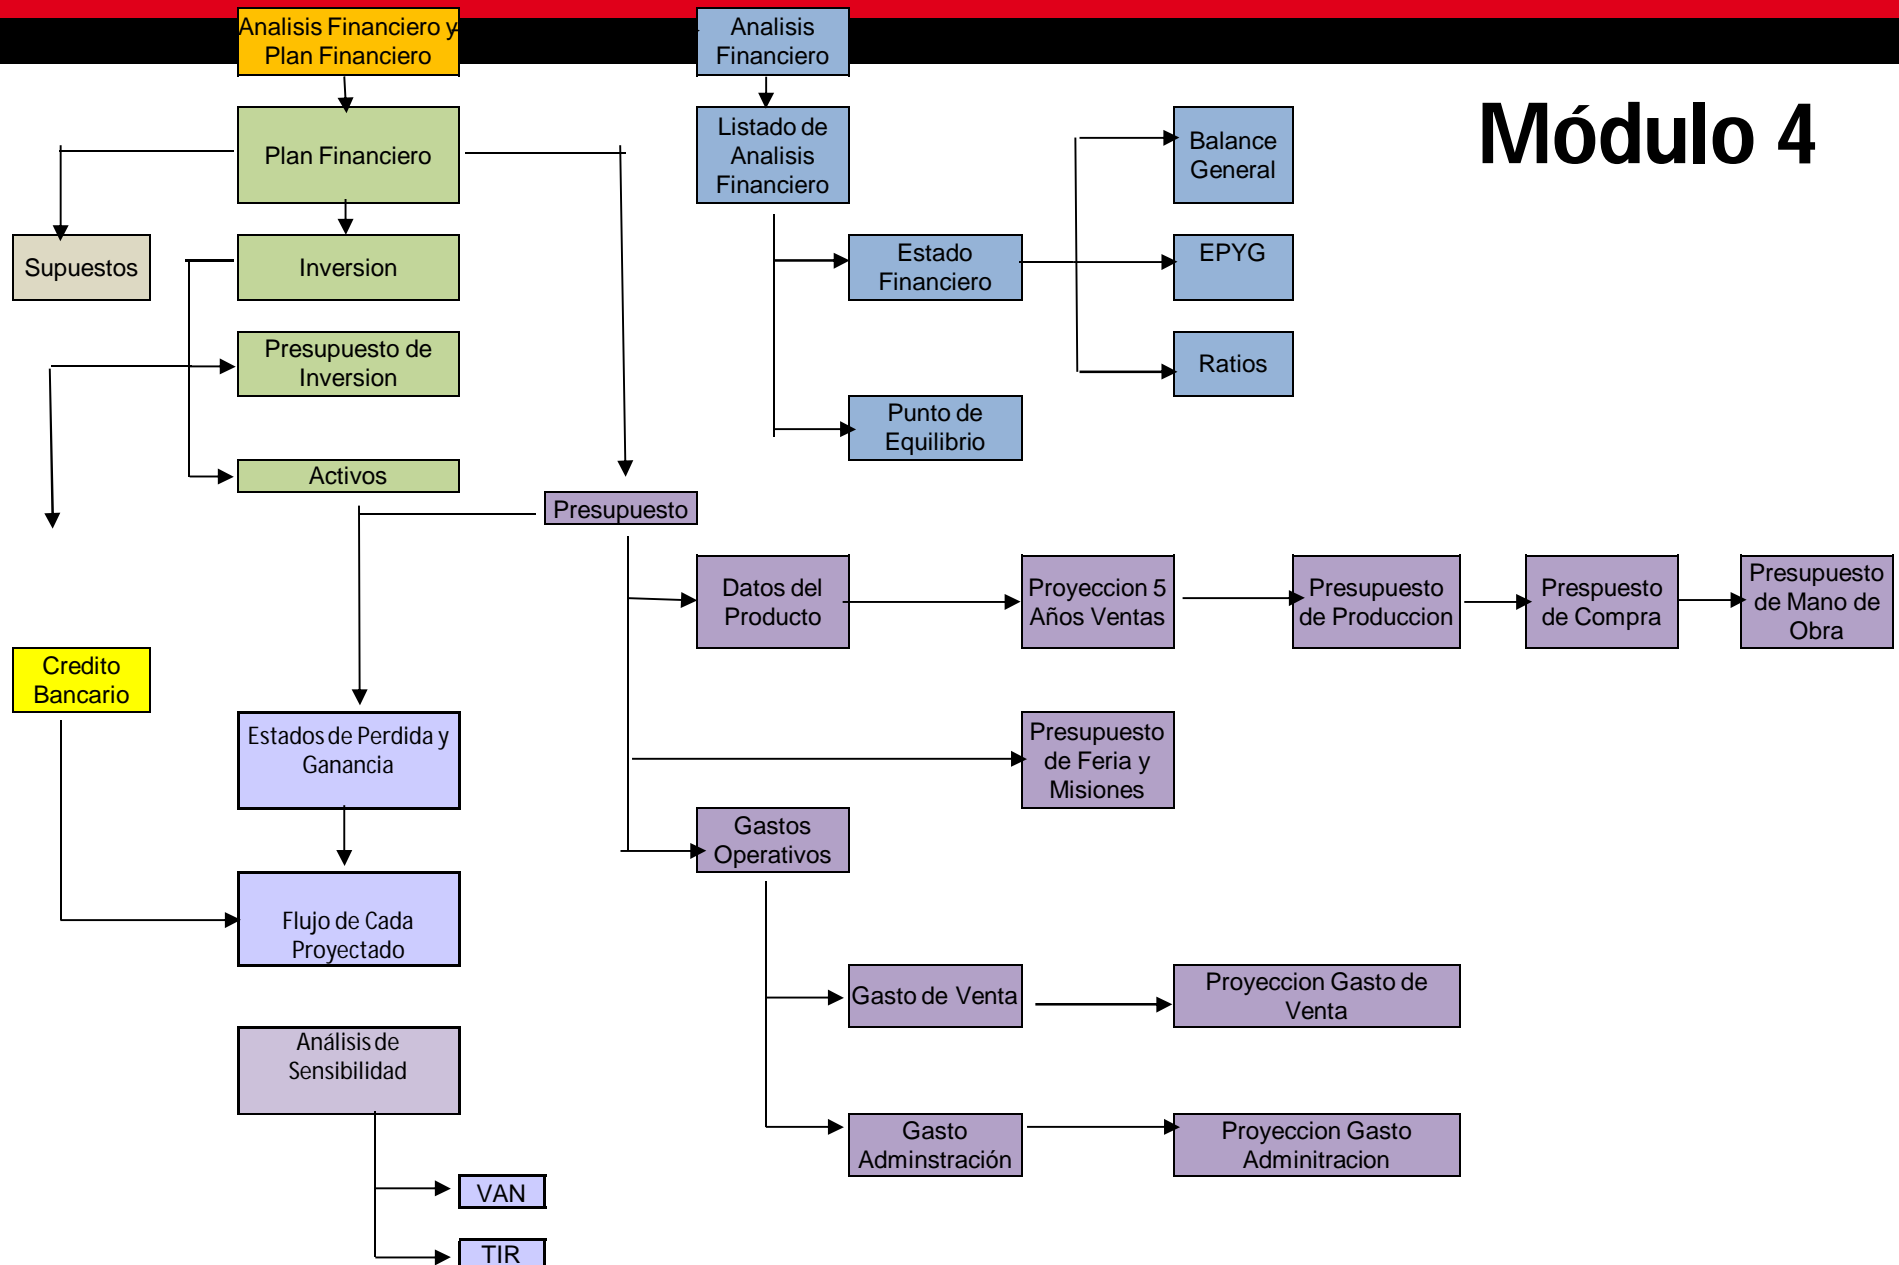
Analisis Financiero y Plan Financiero

Analisis Financiero

Módulo 4

Plan Financiero

Listado de Analisis Financiero

Balance General

Supuestos

Inversion

Estado Financiero

EPYG

Presupuesto de Inversion

Ratios

Punto de Equilibrio

Activos

Presupuesto

Datos del Producto

Proyeccion 5 Años Ventas

Presupuesto de Produccion

Prespuesto de Compra

Presupuesto de Mano de Obra

Credito Bancario

Estados de Perdida y Ganancia

Presupuesto de Feria y Misiones

Gastos Operativos

Flujo de Cada Proyectado

Gasto de Venta

Proyeccion Gasto de Venta

Análisis de Sensibilidad

Gasto Adminstración

Proyeccion Gasto Admintracion

VAN

TIR